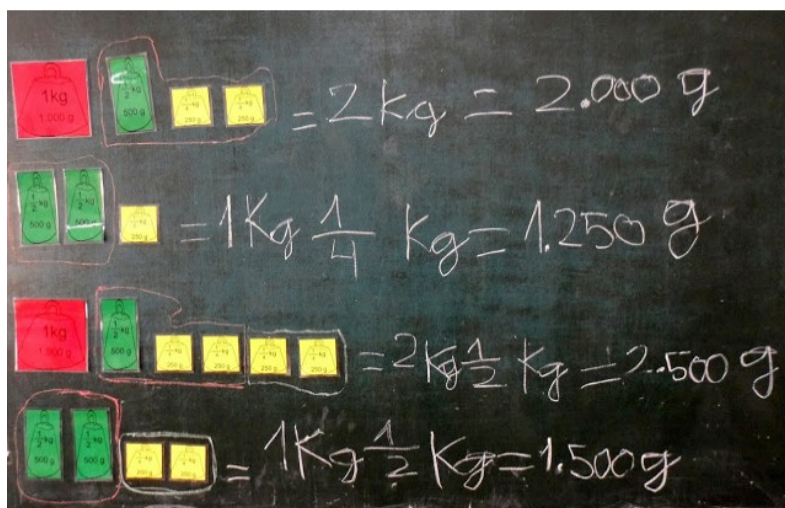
1kg 1.000 g $\frac{1}{2}$kg 500 g $\frac{1}{4}$kg 250 g $\frac{1}{4}$kg 250 g $= 2$ kg $= 2.000$ g

$\frac{1}{2}$kg 500 g $\frac{1}{2}$kg 500 g $\frac{1}{4}$kg 250 g $= 1$ Kg $\frac{1}{4}$ Kg $= 1.250$ g

1kg 1.000 g $\frac{1}{2}$kg 500 g $\frac{1}{4}$kg 250 g $\frac{1}{4}$kg 250 g $\frac{1}{4}$kg 250 g $\frac{1}{4}$kg 250 g $= 2$ Kg $\frac{1}{2}$ Kg $= 2.500$ g

$\frac{1}{2}$kg 500 g $\frac{1}{2}$kg 500 g $\frac{1}{4}$kg 250 g $\frac{1}{4}$kg 250 g $= 1$ Kg $\frac{1}{2}$ Kg $= 1.500$ g